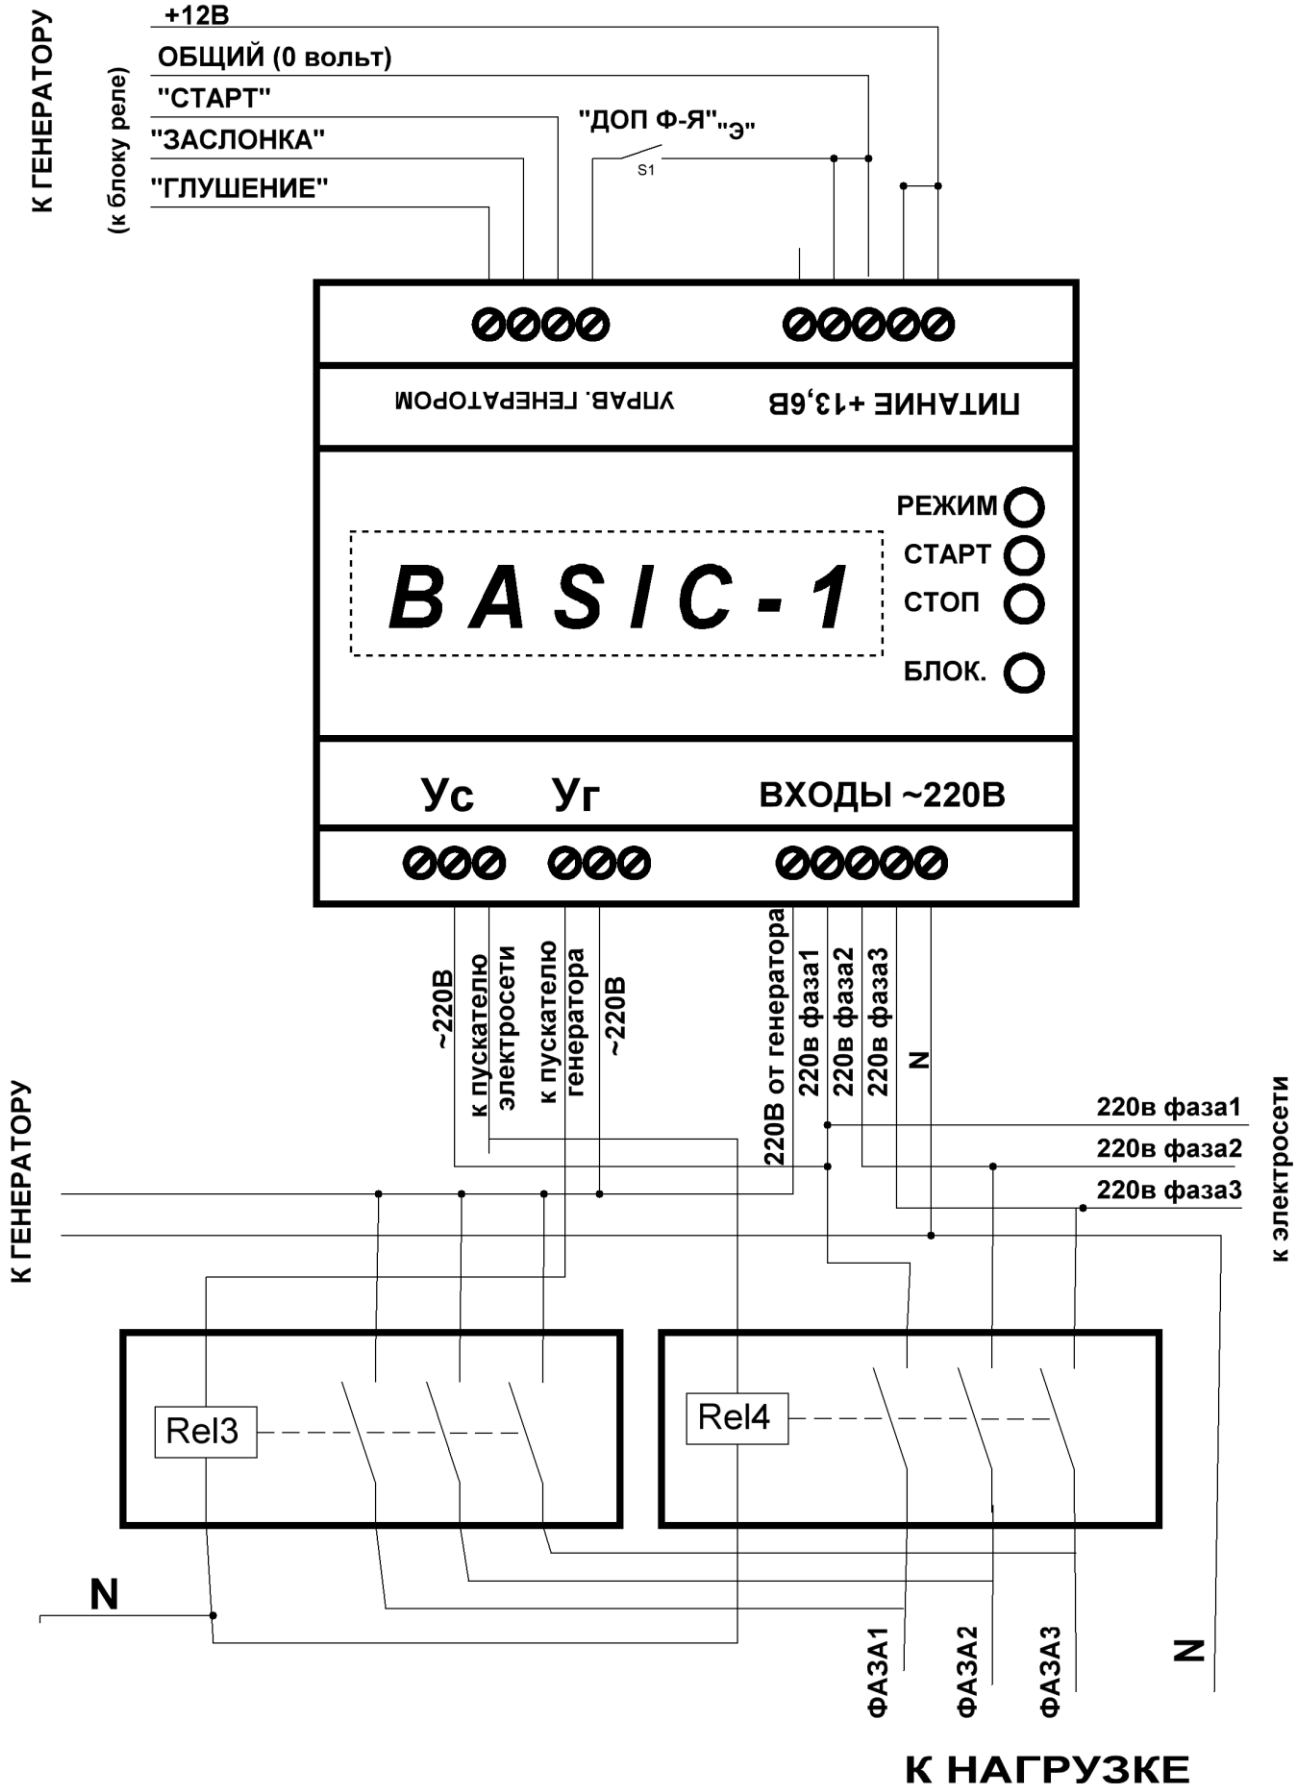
К ГЕНЕРАТОРУ
(к блоку реле)
+12В
ОБЩИЙ (0 вольт)
"СТАРТ"
"ЗАСЛОНКА"
"ГЛУШЕНИЕ"
"ДОП Ф-Я" "Э"
S1

УПРАВ. ГЕНЕРАТОРОМ
ПИТАНИЕ +13,6В

BASIC-1
РЕЖИМ
СТАРТ
СТОП
БЛОК.

Ус
Уг
ВХОДЫ ~220В

~220В
к пускателю электросети
к пускателю генератора
~220В
220В от генератора
220в фаза1
220в фаза2
220в фаза3
N

К ГЕНЕРАТОРУ
220в фаза1
220в фаза2
220в фаза3
к электросети

Rel3
Rel4

N
ФАЗА1
ФАЗА2
ФАЗА3
N

К НАГРУЗКЕ